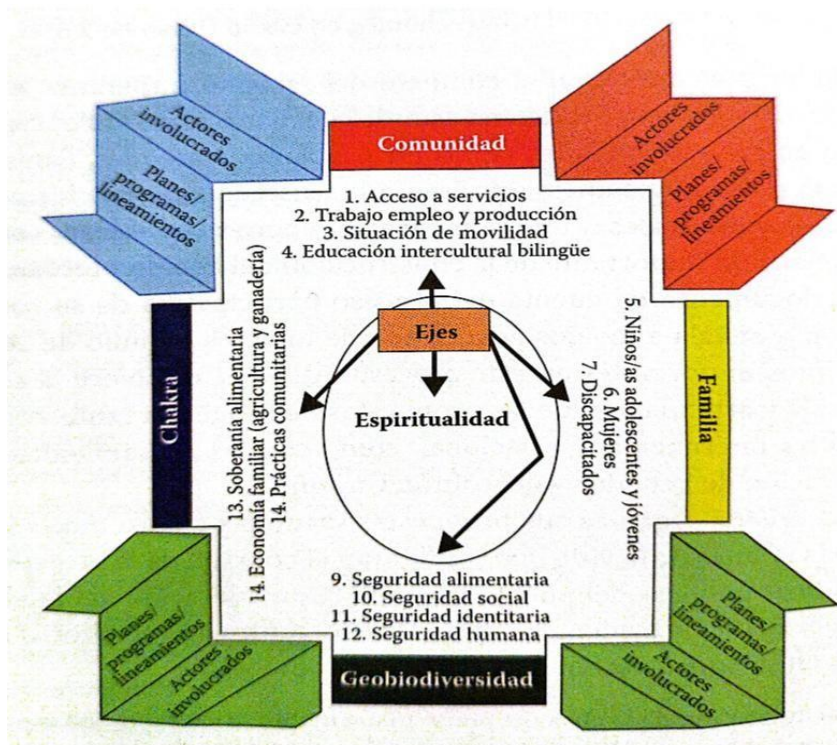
Actores involucrados

Planes/ programas/ lineamientos

Comunidad

Actores involucrados

Planes/ programas/ lineamientos

1. Acceso a servicios
2. Trabajo empleo y producción
3. Situación de movilidad
4. Educación intercultural bilingüe

Chakra

13. Soberanía alimentaria
14. Economía familiar (agricultura y ganadería)
14. Prácticas comunitarias

Ejes

Espiritualidad

5. Niños/as adolescentes y jóvenes
6. Mujeres
7. Discapacitados

Familia

9. Seguridad alimentaria
10. Seguridad social
11. Seguridad identitaria
12. Seguridad humana

Planes/ programas/ lineamientos

Actores involucrados

Geobiodiversidad

Planes/ programas/ lineamientos

Actores involucrados